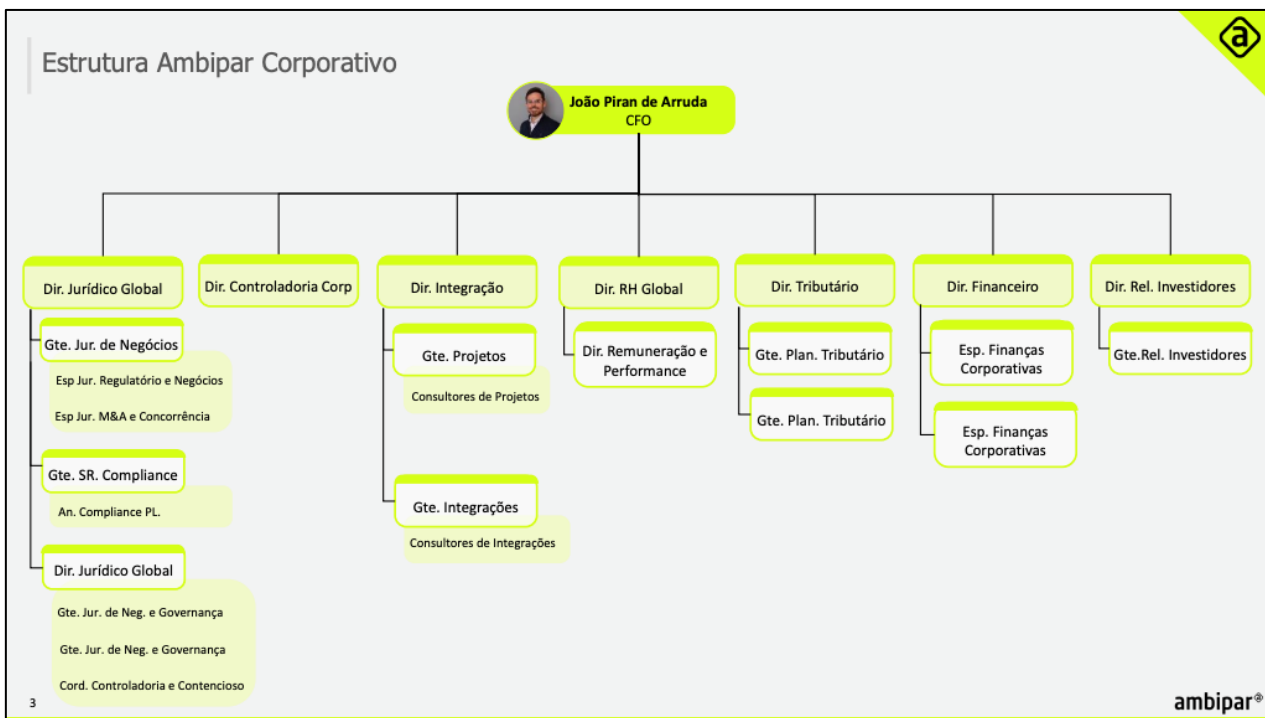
Estrutura Ambipar Corporativo

João Piran de Arruda
CFO

Dir. Jurídico Global

Gte. Jur. de Negócios

Esp Jur. Regulatório e Negócios

Esp Jur. M&A e Concorrência

Gte. SR. Compliance

An. Compliance PL.

Dir. Jurídico Global

Gte. Jur. de Neg. e Governança

Gte. Jur. de Neg. e Governança

Cord. Controladoria e Contencioso

Dir. Controladoria Corp

Dir. Integração

Gte. Projetos

Consultores de Projetos

Gte. Integrações

Consultores de Integrações

Dir. RH Global

Dir. Remuneração e Performance

Dir. Tributário

Gte. Plan. Tributário

Gte. Plan. Tributário

Dir. Financeiro

Esp. Finanças Corporativas

Esp. Finanças Corporativas

Dir. Rel. Investidores

Gte.Rel. Investidores

3

ambipar®